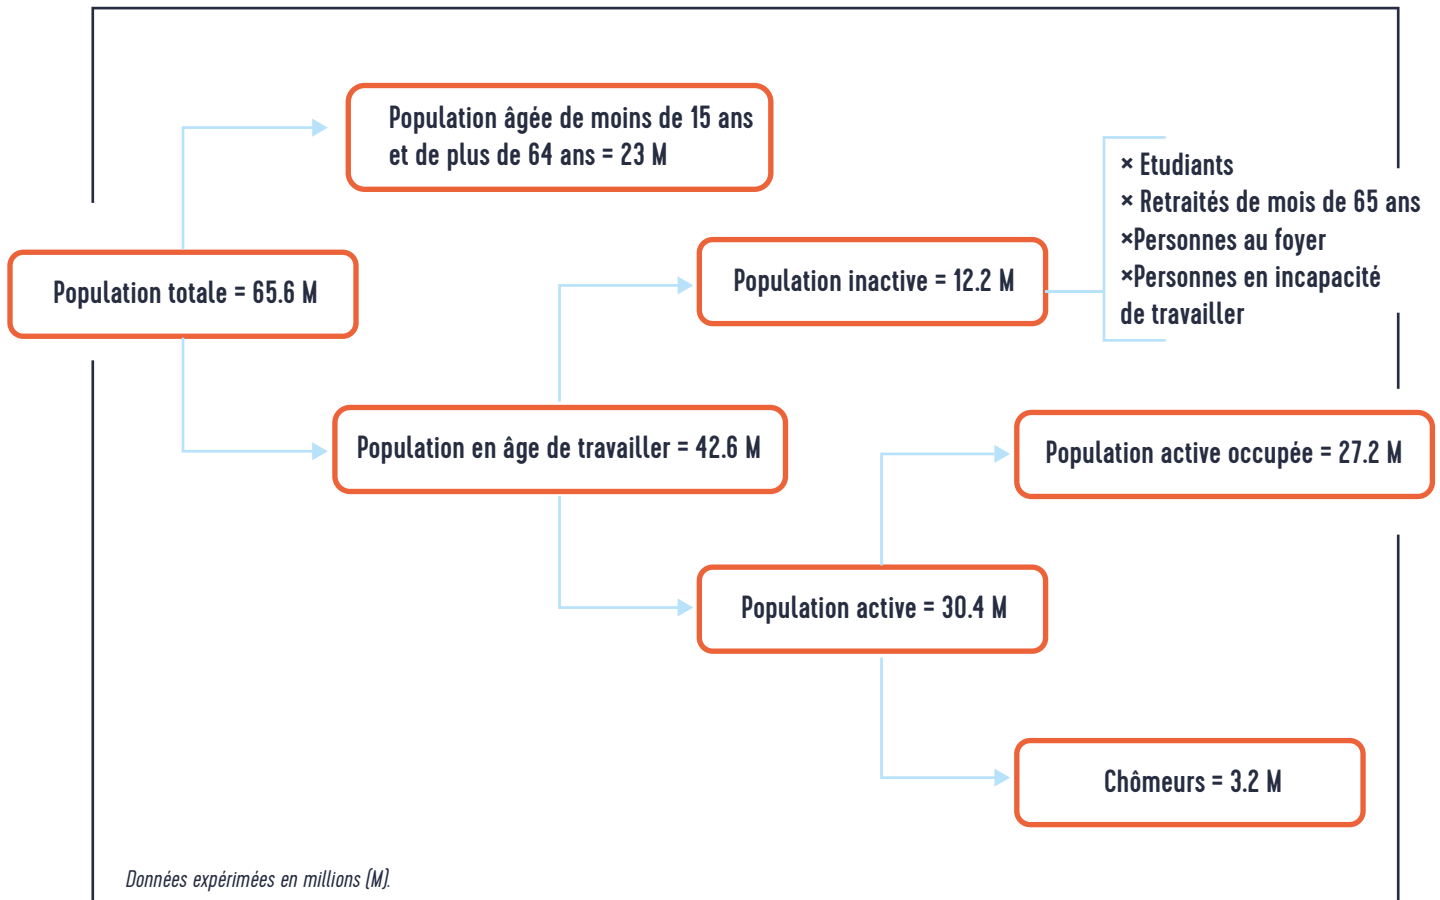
Population âgée de moins de 15 ans et de plus de 64 ans = 23 M

Population totale = 65.6 M

Population inactive = 12.2 M

× Etudiants
× Retraités de mois de 65 ans
×Personnes au foyer
×Personnes en incapacité de travailler

Population en âge de travailler = 42.6 M

Population active occupée = 27.2 M

Population active = 30.4 M

Chômeurs = 3.2 M

Données expérimées en millions (M).